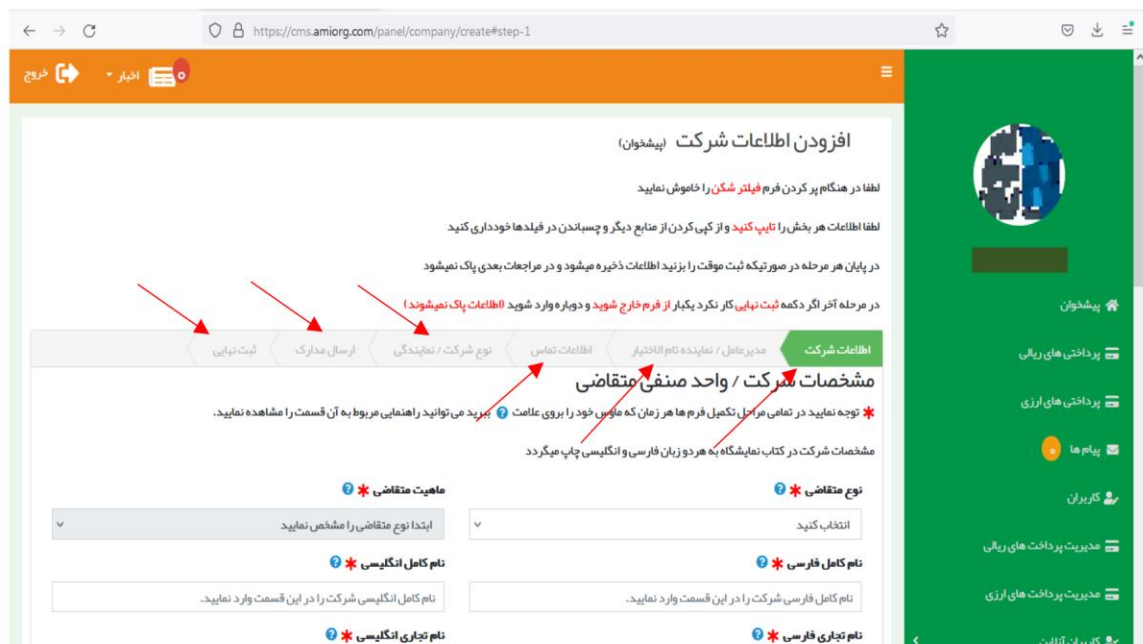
https://cms.amiorg.com/panel/company/create#step-1

خروج اخبار 0

افزودن اطلاعات شرکت (پیشخوان)

لطفا در هنگام پر کردن فرم فیلتر شکن را خاموش نمایید

لطفا اطلاعات هر بخش را تایپ کنید و از کپی کردن از منابع دیگر و چسباندن در فیلدها خودداری کنید

در پایان هر مرحله در صورتیکه ثبت موقت را بزنید اطلاعات ذخیره میشود و در مراجعات بعدی پاک نمیشود

در مرحله آخر اگر دکمه ثبت نهایی کار نکرد یکبار از فرم خارج شوید و دوباره وارد شوید (اطلاعات پاک نمیشوند)

اطلاعات شرکت | مدیرعامل / نماینده تام الاختیار | اطلاعات تماس | نوع شرکت / نمایندگی | ارسال مدارک | ثبت نهایی

مشخصات شرکت / واحد صنفی متقاضی

* توجه نمایید در تمامی مراحل تکمیل فرم ها هر زمان که ماوس خود را بروی علامت ? ببرید می توانید راهنمایی مربوط به آن قسمت را مشاهده نمایید.

مشخصات شرکت در کتاب نمایشگاه به هر دو زبان فارسی و انگلیسی چاپ میگردد

نوع متقاضی * ?
انتخاب کنید

ماهیت متقاضی * ?
ابتدا نوع متقاضی را مشخص نمایید

نام کامل فارسی * ?
نام کامل فارسی شرکت را در این قسمت وارد نمایید.

نام کامل انگلیسی * ?
نام کامل انگلیسی شرکت را در این قسمت وارد نمایید.

نام تجاری فارسی * ?

نام تجاری انگلیسی * ?

پیشخوان
پرداختی های ریالی
پرداختی های ارزی
پیام ها 0
کاربران
مدیریت پرداخت های ریالی
مدیریت پرداخت های ارزی
کاربران آنلاین